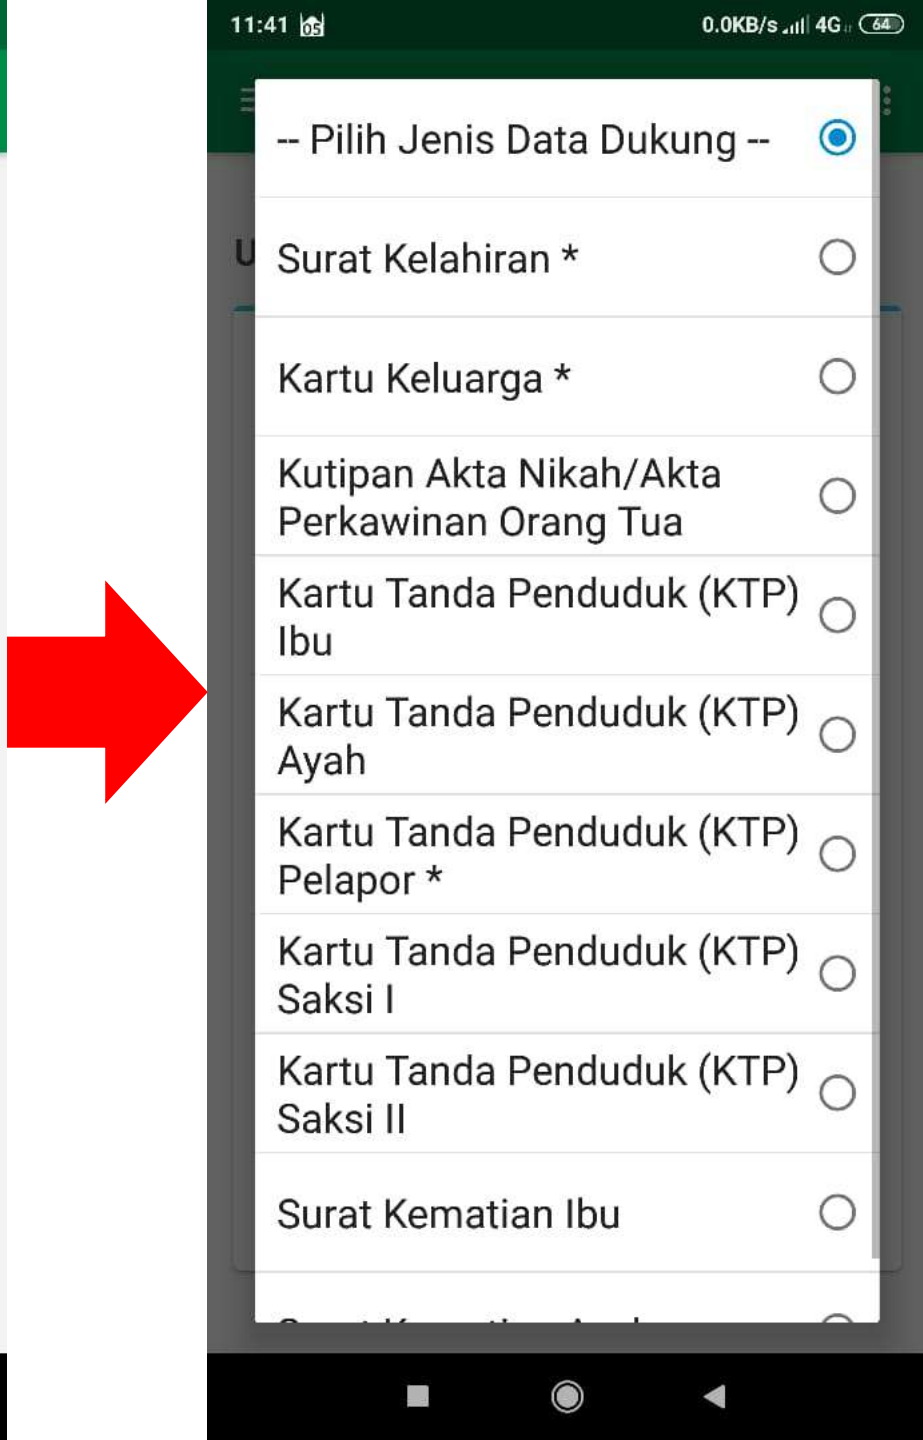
11:41 05

0.0KB/s 4G 64

-- Pilih Jenis Data Dukung --

Surat Kelahiran *

Kartu Keluarga *

Kutipan Akta Nikah/Akta Perkawinan Orang Tua

Kartu Tanda Penduduk (KTP) Ibu

Kartu Tanda Penduduk (KTP) Ayah

Kartu Tanda Penduduk (KTP) Pelapor *

Kartu Tanda Penduduk (KTP) Saksi I

Kartu Tanda Penduduk (KTP) Saksi II

Surat Kematian Ibu

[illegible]

U